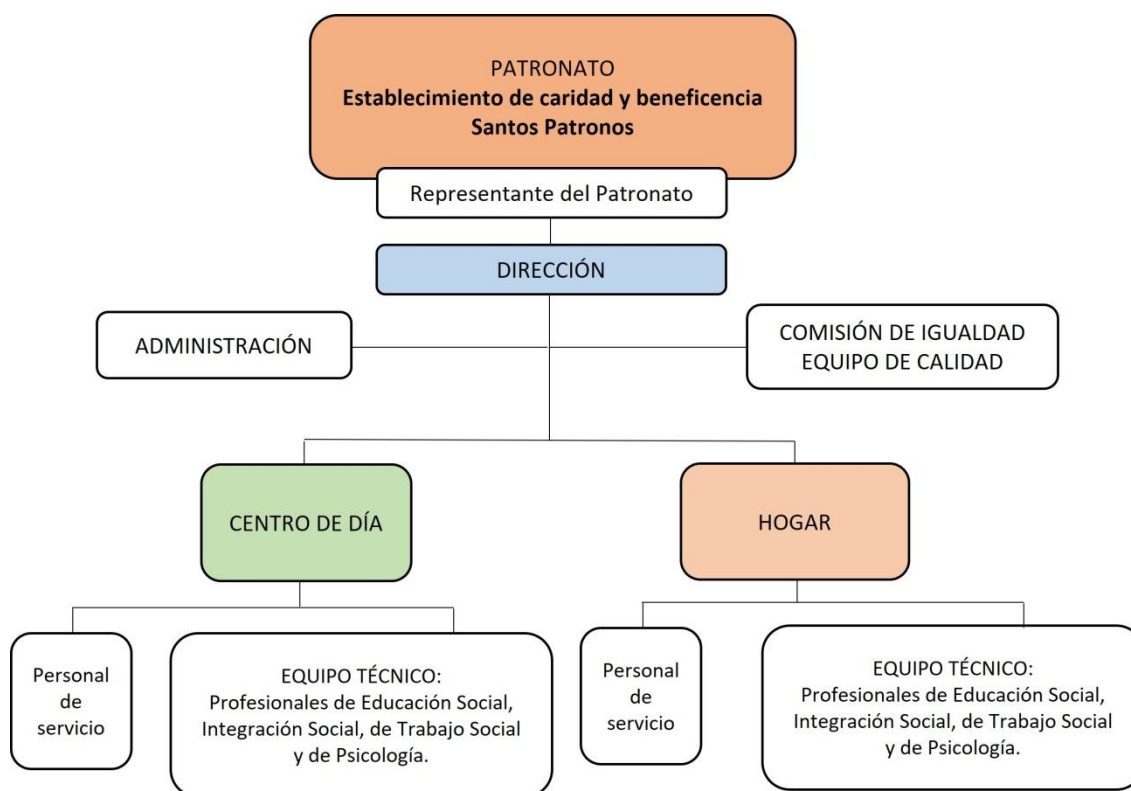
PATRONATO
**Establecimiento de caridad y beneficencia Santos Patronos**

Representante del Patronato

DIRECCIÓN

ADMINISTRACIÓN

COMISIÓN DE IGUALDAD
EQUIPO DE CALIDAD

CENTRO DE DÍA

HOGAR

Personal de servicio

EQUIPO TÉCNICO:
Profesionales de Educación Social, Integración Social, de Trabajo Social y de Psicología.

Personal de servicio

EQUIPO TÉCNICO:
Profesionales de Educación Social, Integración Social, de Trabajo Social y de Psicología.